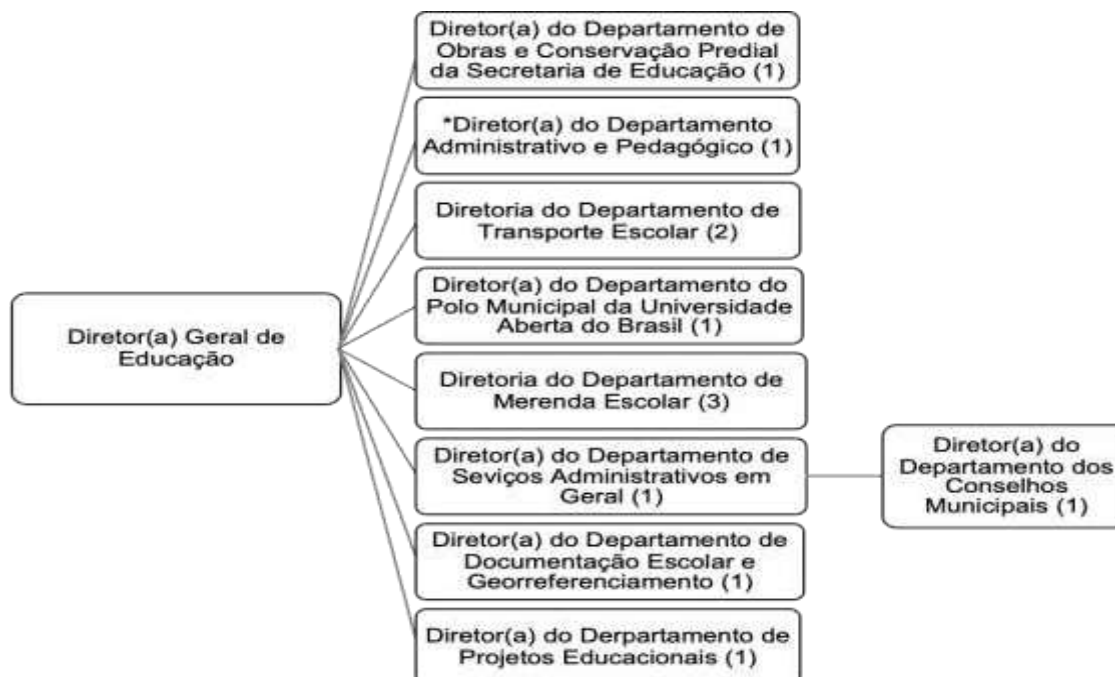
Diretor(a) Geral de Educação

Diretor(a) do Departamento de Obras e Conservação Predial da Secretaria de Educação (1)

*Diretor(a) do Departamento Administrativo e Pedagógico (1)

Diretoria do Departamento de Transporte Escolar (2)

Diretor(a) do Departamento do Polo Municipal da Universidade Aberta do Brasil (1)

Diretoria do Departamento de Merenda Escolar (3)

Diretor(a) do Departamento de Seviços Administrativos em Geral (1)

Diretor(a) do Departamento dos Conselhos Municipais (1)

Diretor(a) do Departamento de Documentação Escolar e Georreferenciamento (1)

Diretor(a) do Derpartamento de Projetos Educacionais (1)